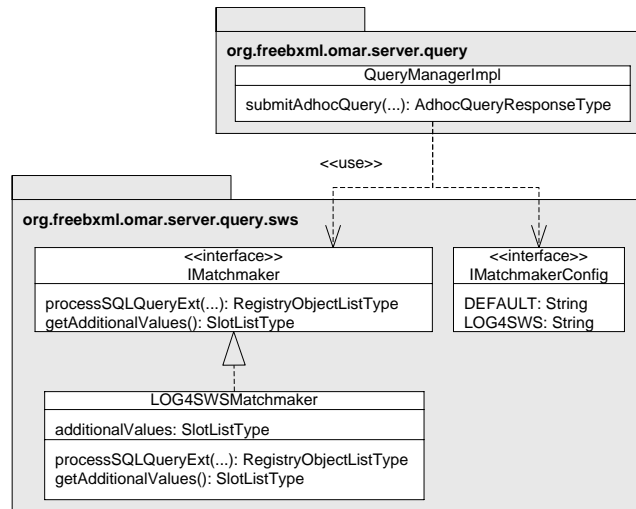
org.freebxml.omar.server.query

QueryManagerImpl

submitAdhocQuery(...): AdhocQueryResponseType

<<use>>

org.freebxml.omar.server.query.sws

<<interface>>
IMatchmaker

processSQLQueryExt(...): RegistryObjectListType
getAdditionalValues(): SlotListType

<<interface>>
IMatchmakerConfig

DEFAULT: String
LOG4SWS: String

LOG4SWSMatchmaker

additionalValues: SlotListType

processSQLQueryExt(...): RegistryObjectListType
getAdditionalValues(): SlotListType